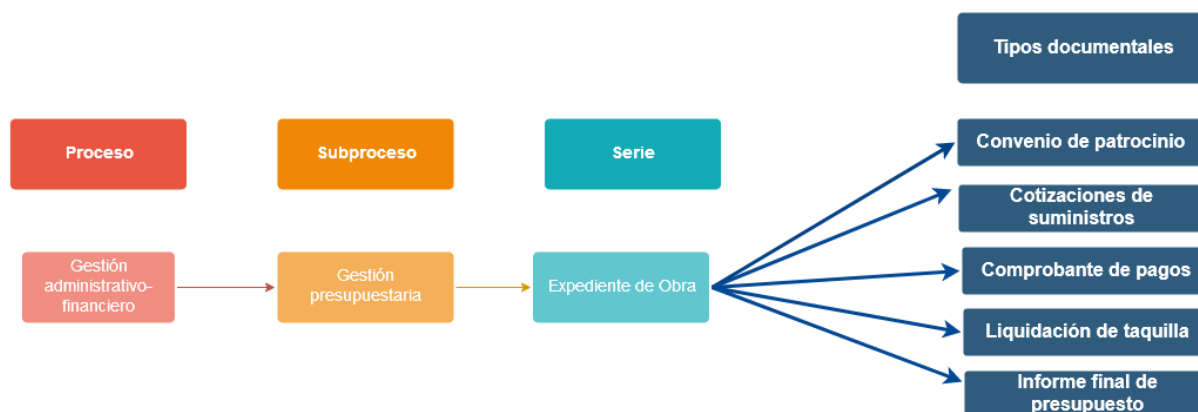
Tipos documentales

Proceso

Subproceso

Serie

Convenio de patrocinio

Cotizaciones de suministros

Gestión administrativo-financiero

Gestión presupuestaria

Expediente de Obra

Comprobante de pagos

Liquidación de taquilla

Informe final de presupuesto